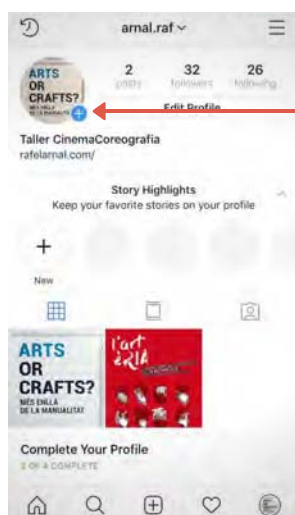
arnal.raf

ARTS OR CRAFTS? MÉS ENLLÀ DE LA MANUALITAT

2 posts

32 followers

26 following

Edit Profile

Taller CinemaCoreografia
rafelarnal.com/

Story Highlights
Keep your favorite stories on your profile

New

ARTS OR CRAFTS? MÉS ENLLÀ DE LA MANUALITAT

l'art èRIA

Complete Your Profile
2 OF 4 COMPLETE